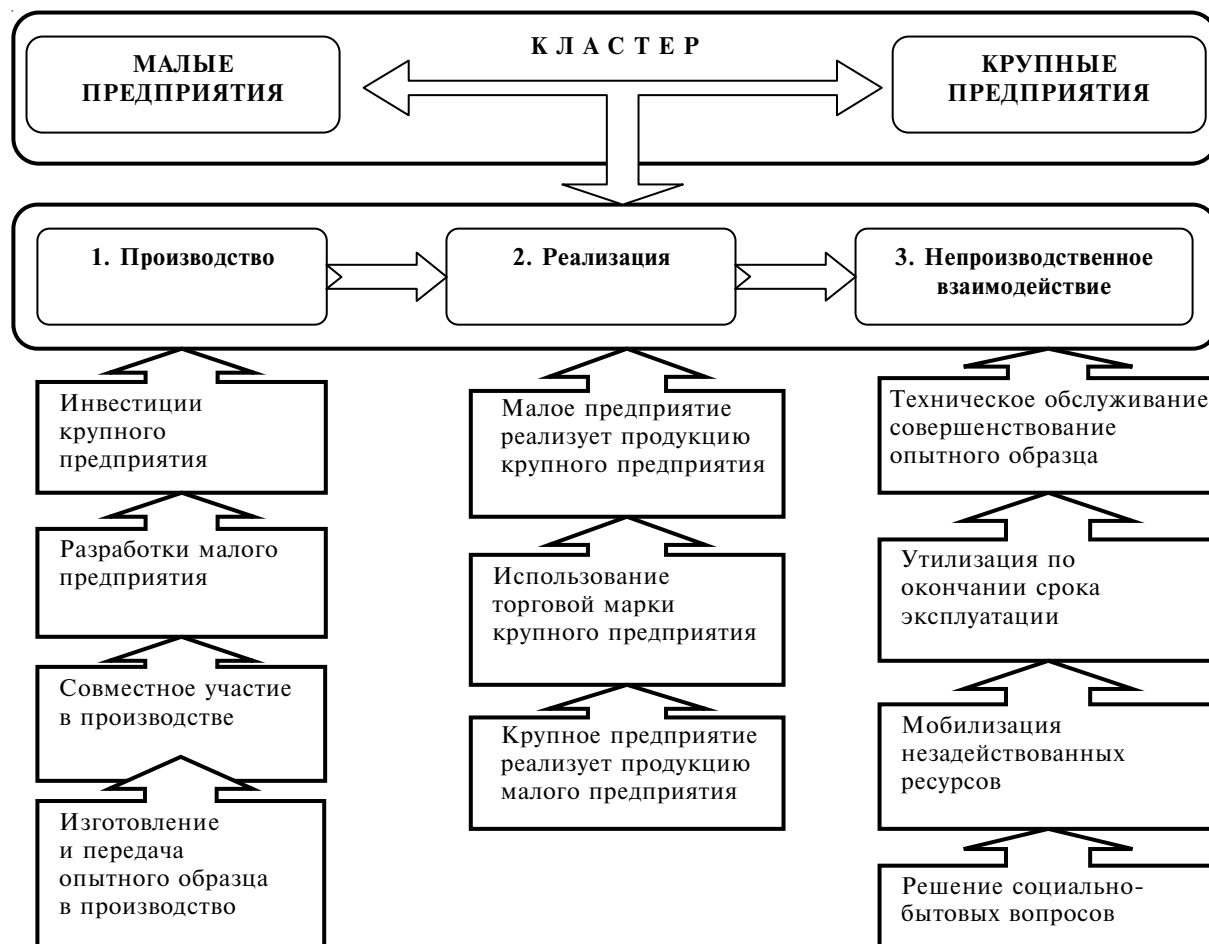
МАЛЫЕ ПРЕДПРИЯТИЯ

К Л А С Т Е Р

КРУПНЫЕ ПРЕДПРИЯТИЯ

1. Производство

2. Реализация

3. Непроизводственное взаимодействие

Инвестиции крупного предприятия

Разработки малого предприятия

Совместное участие в производстве

Изготовление и передача опытного образца в производство

Малое предприятие реализует продукцию крупного предприятия

Использование торговой марки крупного предприятия

Крупное предприятие реализует продукцию малого предприятия

Техническое обслуживание совершенствование опытного образца

Утилизация по окончании срока эксплуатации

Мобилизация незадействованных ресурсов

Решение социально-бытовых вопросов